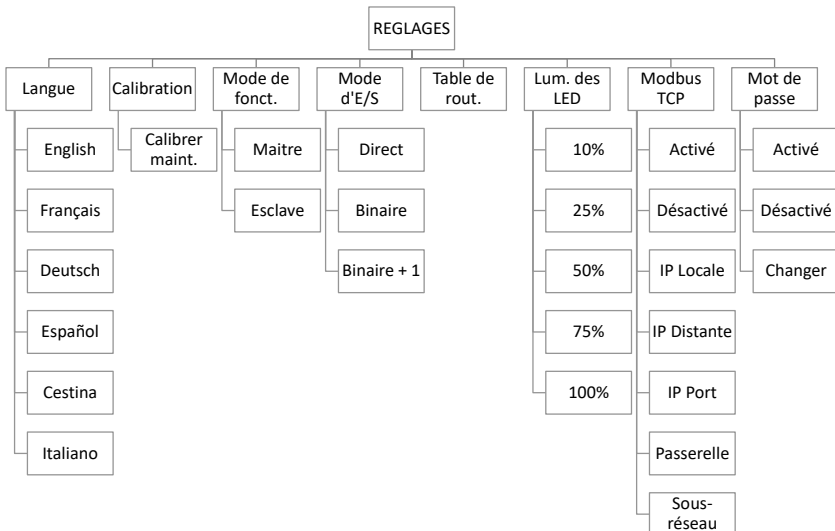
REGLAGES

Langue
English
Français
Deutsch
Español
Cestina
Italiano

Calibration
Calibrer maint.

Mode de fonct.
Maitre
Esclave

Mode d'E/S
Direct
Binaire
Binaire + 1

Table de rout.

Lum. des LED
10%
25%
50%
75%
100%

Modbus TCP
Activé
Désactivé
IP Locale
IP Distante
IP Port
Passerelle
Sous-réseau

Mot de passe
Activé
Désactivé
Changer